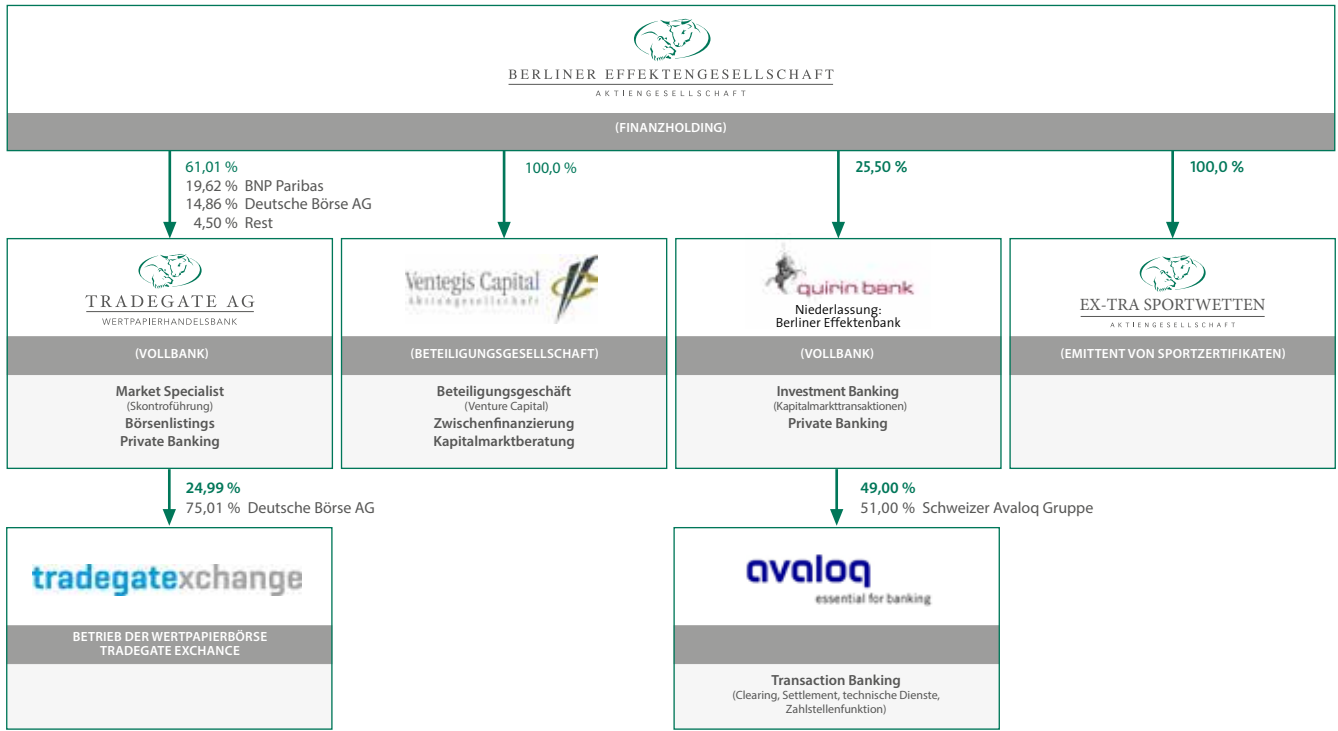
BERLINER EFFEKTENGESELLSCHAFT
AKTIENGESELLSCHAFT

(FINANZHOLDING)

61,01 %
19,62 % BNP Paribas
14,86 % Deutsche Börse AG
4,50 % Rest

100,0 %

25,50 %

100,0 %

TRADEGATE AG
WERTPAPIERHANDELSBANK

(VOLLBANK)

Market Specialist
(Skontroführung)
Börsenlistings
Private Banking

Ventegis Capital
Aktiengesellschaft

(BETEILIGUNGSGESELLSCHAFT)

Beteiligungsgeschäft
(Venture Capital)
Zwischenfinanzierung
Kapitalmarktberatung

quirin bank
Niederlassung:
Berliner Effektenbank

(VOLLBANK)

Investment Banking
(Kapitalmarkttransaktionen)
Private Banking

EX-TRA SPORTWETTEN
AKTIENGESELLSCHAFT

(EMITTENT VON SPORTZERTIFIKATEN)

24,99 %
75,01 % Deutsche Börse AG

49,00 %
51,00 % Schweizer Avaloq Gruppe

tradegatexchange

BETRIEB DER WERTPAPIERBÖRSE
TRADEGATE EXCHANCE

avaloq
essential for banking

Transaction Banking
(Clearing, Settlement, technische Dienste, Zahlstellenfunktion)